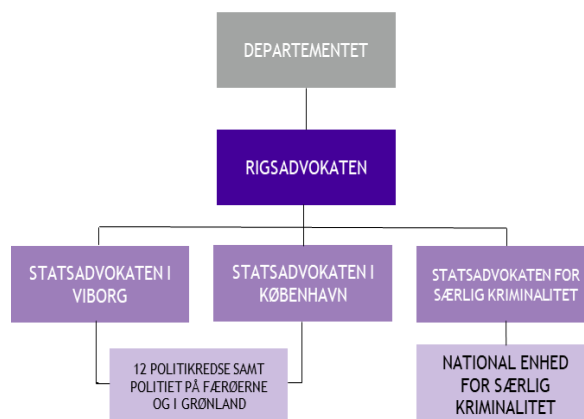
DEPARTEMENTET

RIGSADVOKATEN

STATSADVOKATEN I VIBORG

STATSADVOKATEN I KØBENHAVN

STATSADVOKATEN FOR SÆRLIG KRIMINALITET

12 POLITIKREDSE SAMT POLITIET PÅ FÆRØERNE OG I GRØNLAND

NATIONAL ENHED FOR SÆRLIG KRIMINALITET